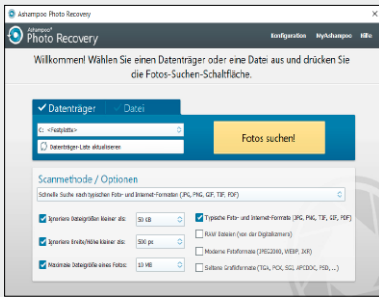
Ashampoo Photo Recovery

Ashampoo®
Photo Recovery

Konfiguration MyAshampoo Hilfe

Willkommen! Wählen Sie einen Datenträger oder eine Datei aus und drücken Sie die Fotos-Suchen-Schaltfläche.

Datenträger Datei

C: <Festplatte>

Datenträger-Liste aktualisieren

Fotos suchen!

Scanmethode / Optionen

Schnelle Suche nach typischen Foto- und Internet-Formaten (JPG, PNG, GIF, TIF, PDF)

Ignoriere Dateigrößen kleiner als: 50 KB

Ignoriere Breite/Höhe kleiner als: 500 px

Maximale Dateigröße eines Fotos: 10 MB

Typische Foto- und Internet-Formate (JPG, PNG, TIF, GIF, PDF)

RAW Dateien (von der Digitalkamera)

Moderne Fotoformate (JPEG2000, WEBP, JXR)

Seltene Grafikformate (TGA, PCX, SGI, APCDOC, PSD, ...)